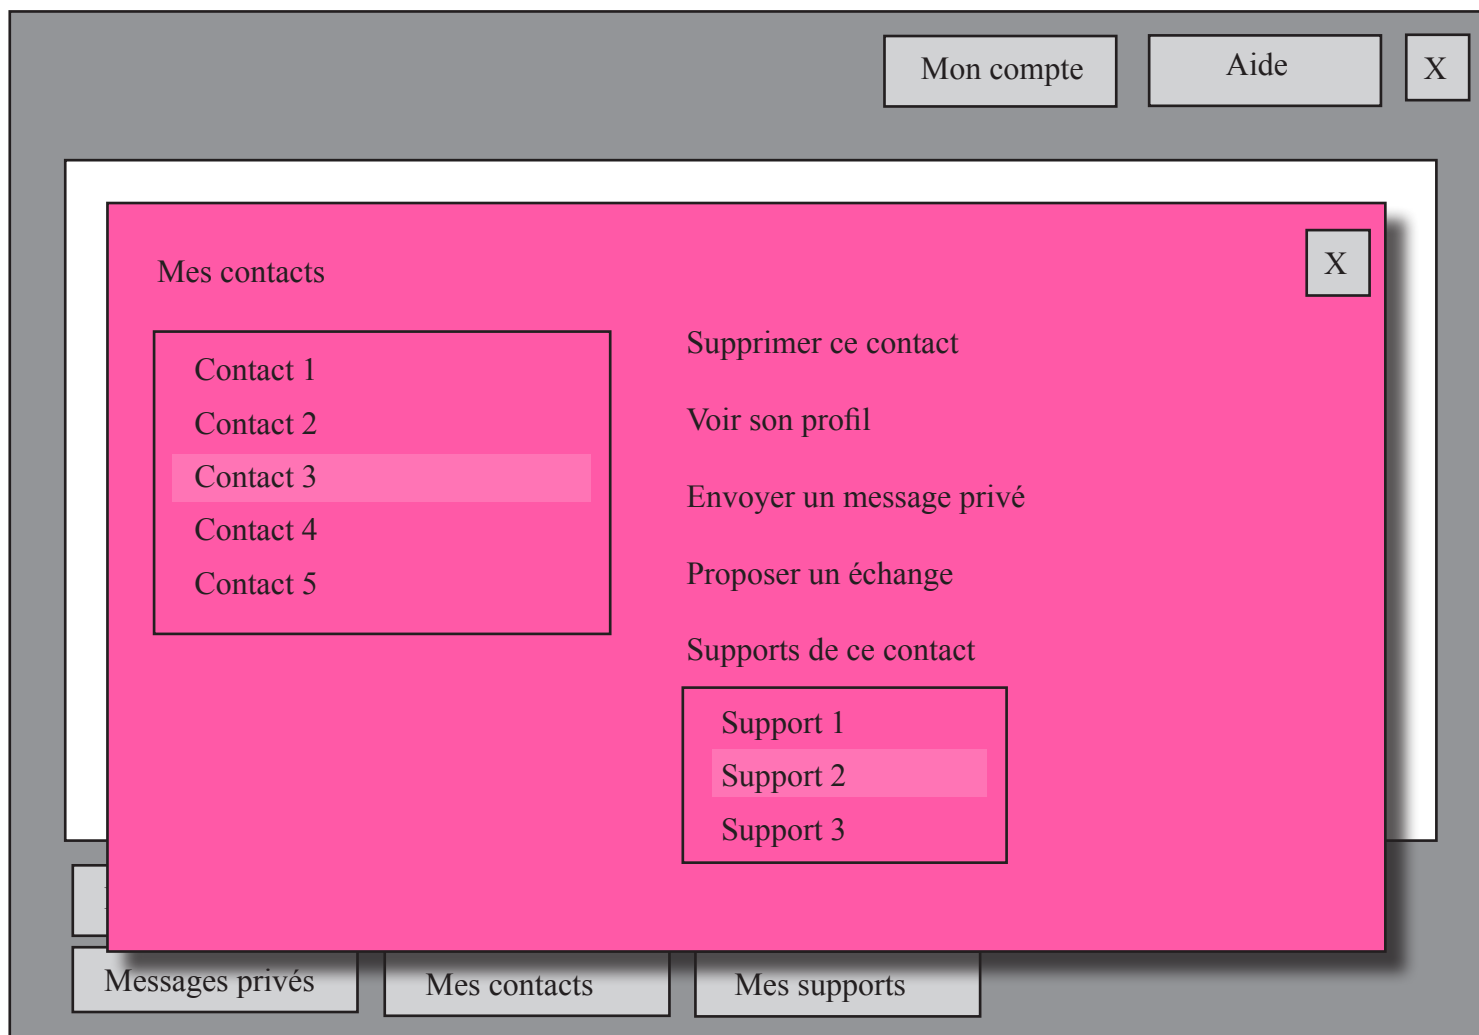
Mon compte

Aide

X

Mes contacts

X

Contact 1
Contact 2
Contact 3
Contact 4
Contact 5

Supprimer ce contact

Voir son profil

Envoyer un message privé

Proposer un échange

Supports de ce contact

Support 1
Support 2
Support 3

Messages privés

Mes contacts

Mes supports